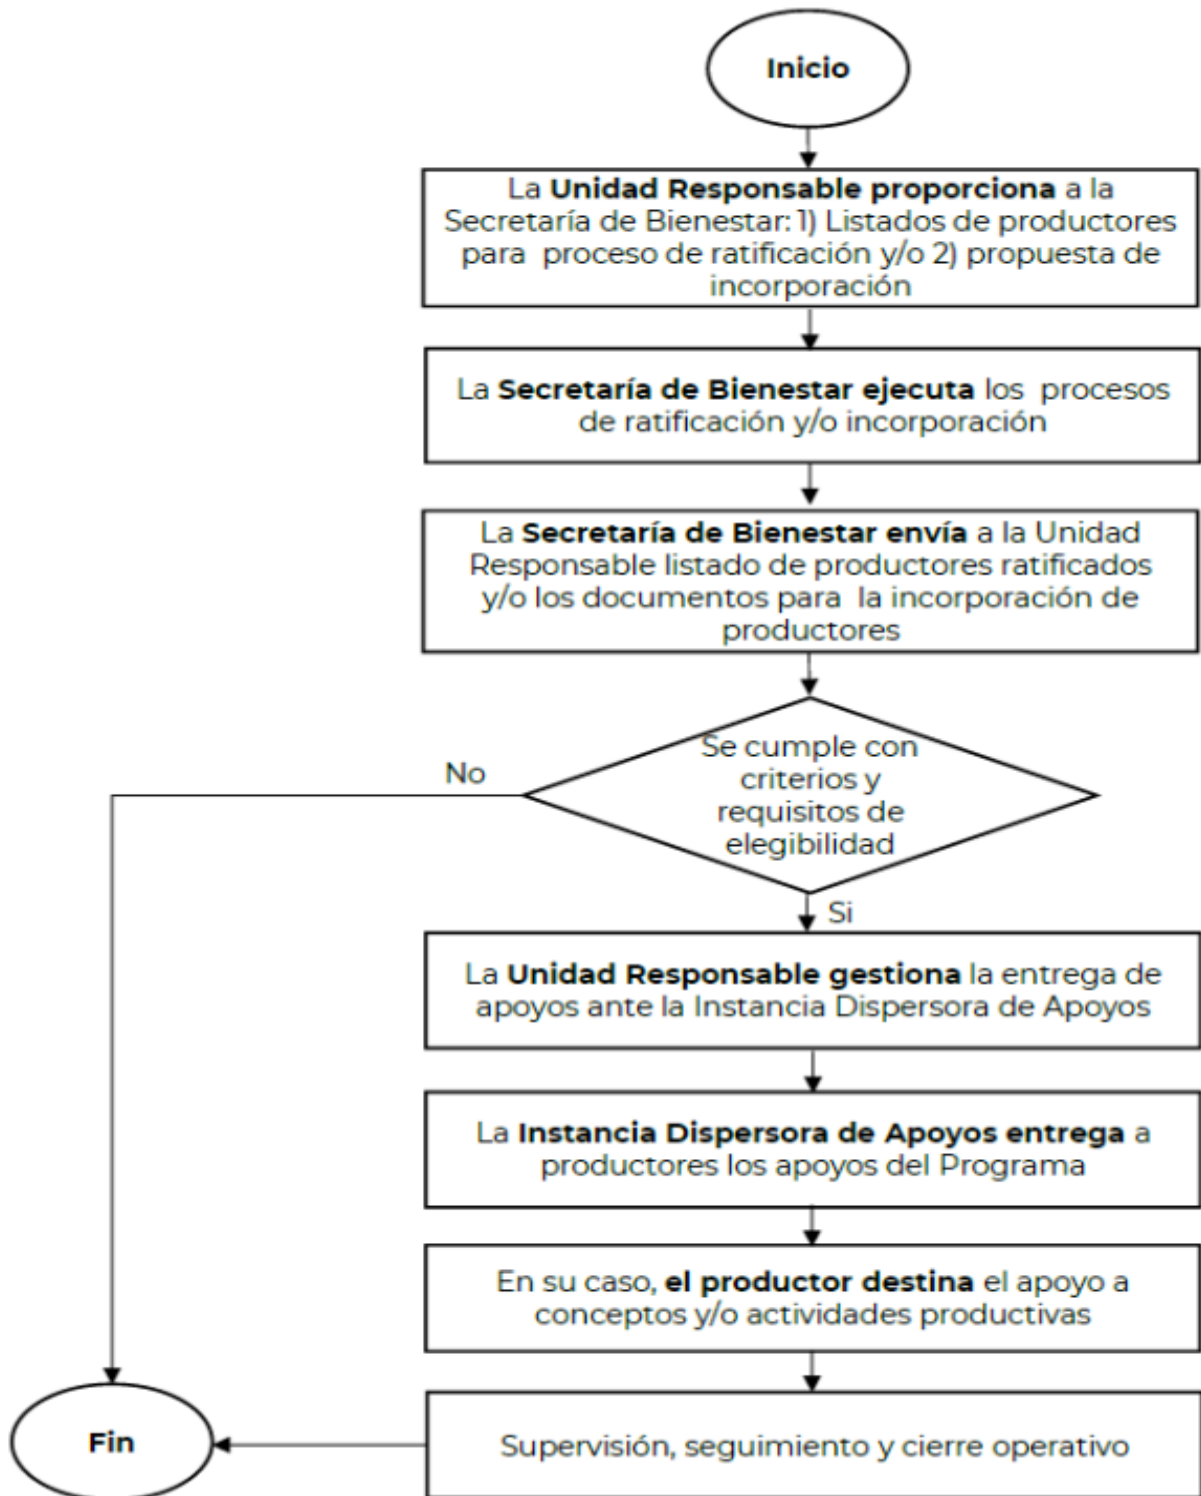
Inicio

La **Unidad Responsable proporciona** a la Secretaría de Bienestar: 1) Listados de productores para proceso de ratificación y/o 2) propuesta de incorporación

La **Secretaría de Bienestar ejecuta** los procesos de ratificación y/o incorporación

La **Secretaría de Bienestar envía** a la Unidad Responsable listado de productores ratificados y/o los documentos para la incorporación de productores

Se cumple con criterios y requisitos de elegibilidad

No

Si

La **Unidad Responsable gestiona** la entrega de apoyos ante la Instancia Dispersora de Apoyos

La **Instancia Dispersora de Apoyos entrega** a productores los apoyos del Programa

En su caso, **el productor destina** el apoyo a conceptos y/o actividades productivas

Supervisión, seguimiento y cierre operativo

Fin